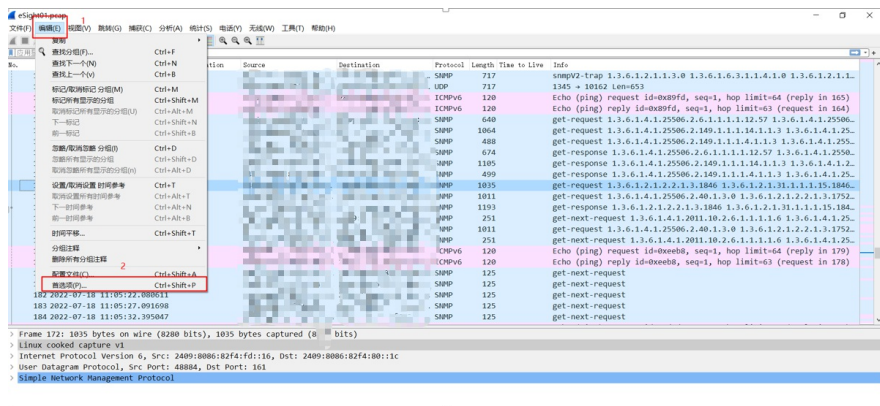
eSight01.pcap 1

文件(F) 编辑(E) 视图(V) 跳转(G) 捕获(C) 分析(A) 统计(S) 电话(Y) 无线(W) 工具(T) 帮助(H)

复制
查找分组(F)... Ctrl+F
查找下一个(N) Ctrl+N
查找上一个(V) Ctrl+B
标记/取消标记 分组(M) Ctrl+M
标记所有显示的分组 Ctrl+Shift+M
取消标记所有显示的分组(U) Ctrl+Alt+M
下一标记 Ctrl+Shift+N
前一标记 Ctrl+Shift+B
忽略/取消忽略 分组(I) Ctrl+D
忽略所有显示的分组 Ctrl+Shift+D
取消忽略所有显示的分组(n) Ctrl+Alt+D
设置/取消设置 时间参考 Ctrl+T
取消设置所有时间参考 Ctrl+Alt+T
下一时间参考 Ctrl+Alt+N
前一时间参考 Ctrl+Alt+B
时间平移... Ctrl+Shift+T
分组注释
删除所有分组注释
配置文件(C)... Ctrl+Shift+A
首选项(P)... Ctrl+Shift+P
2

| No. | Time | Source | Destination | Protocol | Length | Time to Live | Info |
|---|---|---|---|---|---|---|---|
| | | | | SNMP | 717 | | snmpV2-trap 1.3.6.1.2.1.1.3.0 1.3.6.1.6.3.1.1.4.1.0 1.3.6.1.2.1... |
| | | | | UDP | 717 | | 1345 → 10162 Len=653 |
| | | | | ICMPv6 | 120 | | Echo (ping) request id=0x89fd, seq=1, hop limit=64 (reply in 165) |
| | | | | ICMPv6 | 120 | | Echo (ping) reply id=0x89fd, seq=1, hop limit=63 (request in 164) |
| | | | | SNMP | 640 | | get-request 1.3.6.1.4.1.25506.2.6.1.1.1.1.12.57 1.3.6.1.4.1.25506... |
| | | | | SNMP | 1064 | | get-response 1.3.6.1.4.1.25506.2.149.1.1.1.14.1.1.3 1.3.6.1.4.1.25... |
| | | | | SNMP | 488 | | get-request 1.3.6.1.4.1.25506.2.149.1.1.1.14.1.1.3 1.3.6.1.4.1.255... |
| | | | | SNMP | 674 | | get-response 1.3.6.1.4.1.25506.2.6.1.1.1.1.12.57 1.3.6.1.4.1.2550... |
| | | | | SNMP | 1105 | | get-response 1.3.6.1.4.1.25506.2.149.1.1.1.14.1.1.3 1.3.6.1.4.1.2... |
| | | | | SNMP | 499 | | get-request 1.3.6.1.4.1.25506.2.149.1.1.1.14.1.1.3 1.3.6.1.4.1.25... |
| | | | | SNMP | 1035 | | get-request 1.3.6.1.2.1.2.2.1.3.1846 1.3.6.1.2.1.31.1.1.1.15.1846... |
| | | | | SNMP | 1011 | | get-request 1.3.6.1.4.1.25506.2.40.1.3.0 1.3.6.1.2.1.2.2.1.3.1752... |
| | | | | SNMP | 1193 | | get-response 1.3.6.1.2.1.2.2.1.3.1846 1.3.6.1.2.1.31.1.1.1.15.184... |
| | | | | SNMP | 251 | | get-next-request 1.3.6.1.4.1.2011.10.2.6.1.1.1.1.6 1.3.6.1.4.1.25... |
| | | | | SNMP | 1011 | | get-request 1.3.6.1.4.1.25506.2.40.1.3.0 1.3.6.1.2.1.2.2.1.3.1752... |
| | | | | SNMP | 251 | | get-next-request 1.3.6.1.4.1.2011.10.2.6.1.1.1.1.6 1.3.6.1.4.1.25... |
| | | | | ICMPv6 | 120 | | Echo (ping) request id=0xeeb8, seq=1, hop limit=64 (reply in 179) |
| | | | | ICMPv6 | 120 | | Echo (ping) reply id=0xeeb8, seq=1, hop limit=63 (request in 178) |
| | | | | SNMP | 125 | | get-next-request |
| 182 | 2022-07-18 11:05:22.080611 | | | SNMP | 125 | | get-next-request |
| 183 | 2022-07-18 11:05:27.091698 | | | SNMP | 125 | | get-next-request |
| 184 | 2022-07-18 11:05:32.395047 | | | SNMP | 125 | | get-next-request |

> Frame 172: 1035 bytes on wire (8280 bits), 1035 bytes captured (8 bits)
> Linux cooked capture v1
> Internet Protocol Version 6, Src: 2409:8086:82f4:fd::16, Dst: 2409:8086:82f4:80::1c
> User Datagram Protocol, Src Port: 48884, Dst Port: 161
> Simple Network Management Protocol